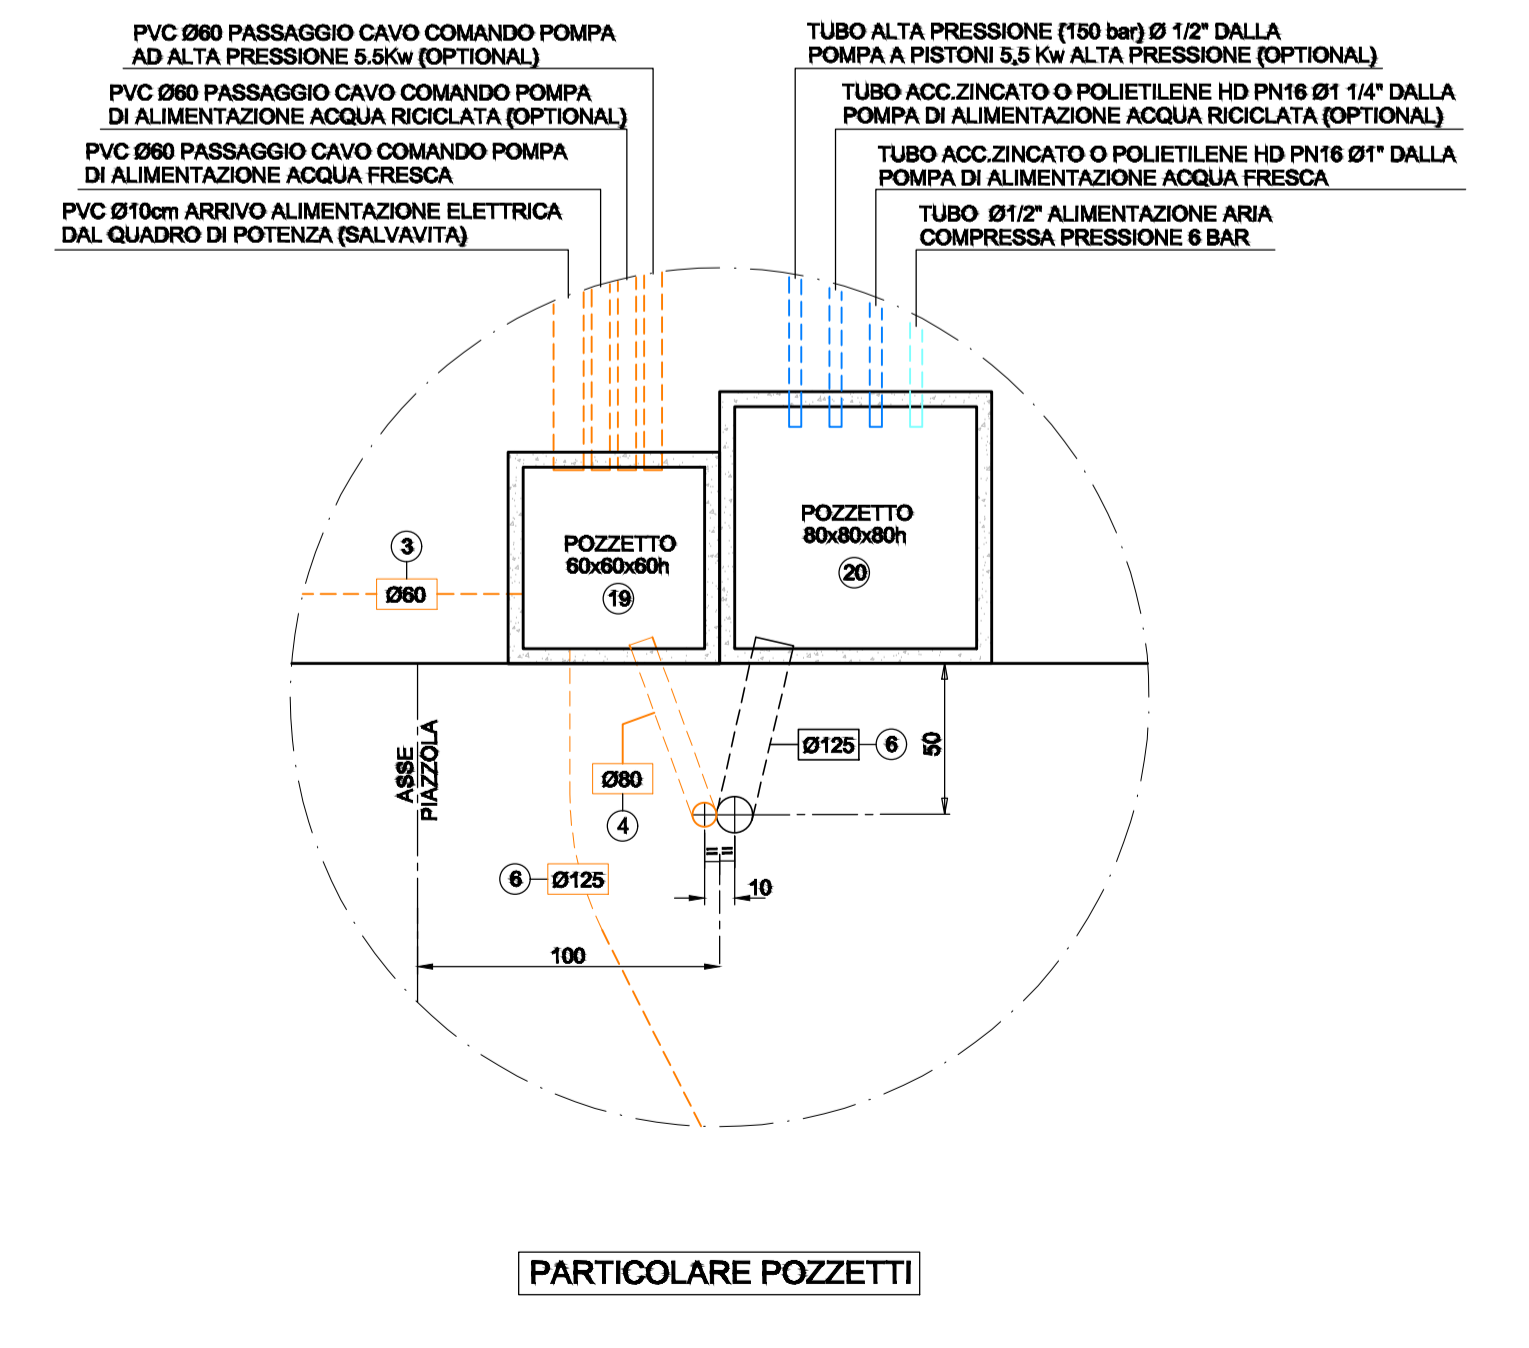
PVC Ø60 PASSAGGIO CAVO COMANDO POMPA AD ALTA PRESSIONE 5.5Kw (OPTIONAL)

PVC Ø60 PASSAGGIO CAVO COMANDO POMPA DI ALIMENTAZIONE ACQUA RICICLATA (OPTIONAL)

PVC Ø60 PASSAGGIO CAVO COMANDO POMPA DI ALIMENTAZIONE ACQUA FRESCA

PVC Ø10cm ARRIVO ALIMENTAZIONE ELETTRICA DAL QUADRO DI POTENZA (SALVAVITA)

TUBO ALTA PRESSIONE (150 bar) Ø 1/2" DALLA POMPA A PISTONI 5,5 Kw ALTA PRESSIONE (OPTIONAL)

TUBO ACC.ZINCATO O POLIETILENE HD PN16 Ø1 1/4" DALLA POMPA DI ALIMENTAZIONE ACQUA RICICLATA (OPTIONAL)

TUBO ACC.ZINCATO O POLIETILENE HD PN16 Ø1" DALLA POMPA DI ALIMENTAZIONE ACQUA FRESCA

TUBO Ø1/2" ALIMENTAZIONE ARIA COMPRESSA PRESSIONE 6 BAR

POZZETTO 80x80x80h
20

POZZETTO 60x60x60h
19

3
Ø60

Ø125
6
50

ASSE PIAZZOLA

Ø80
4

6
Ø125

10

100

PARTICOLARE POZZETTI